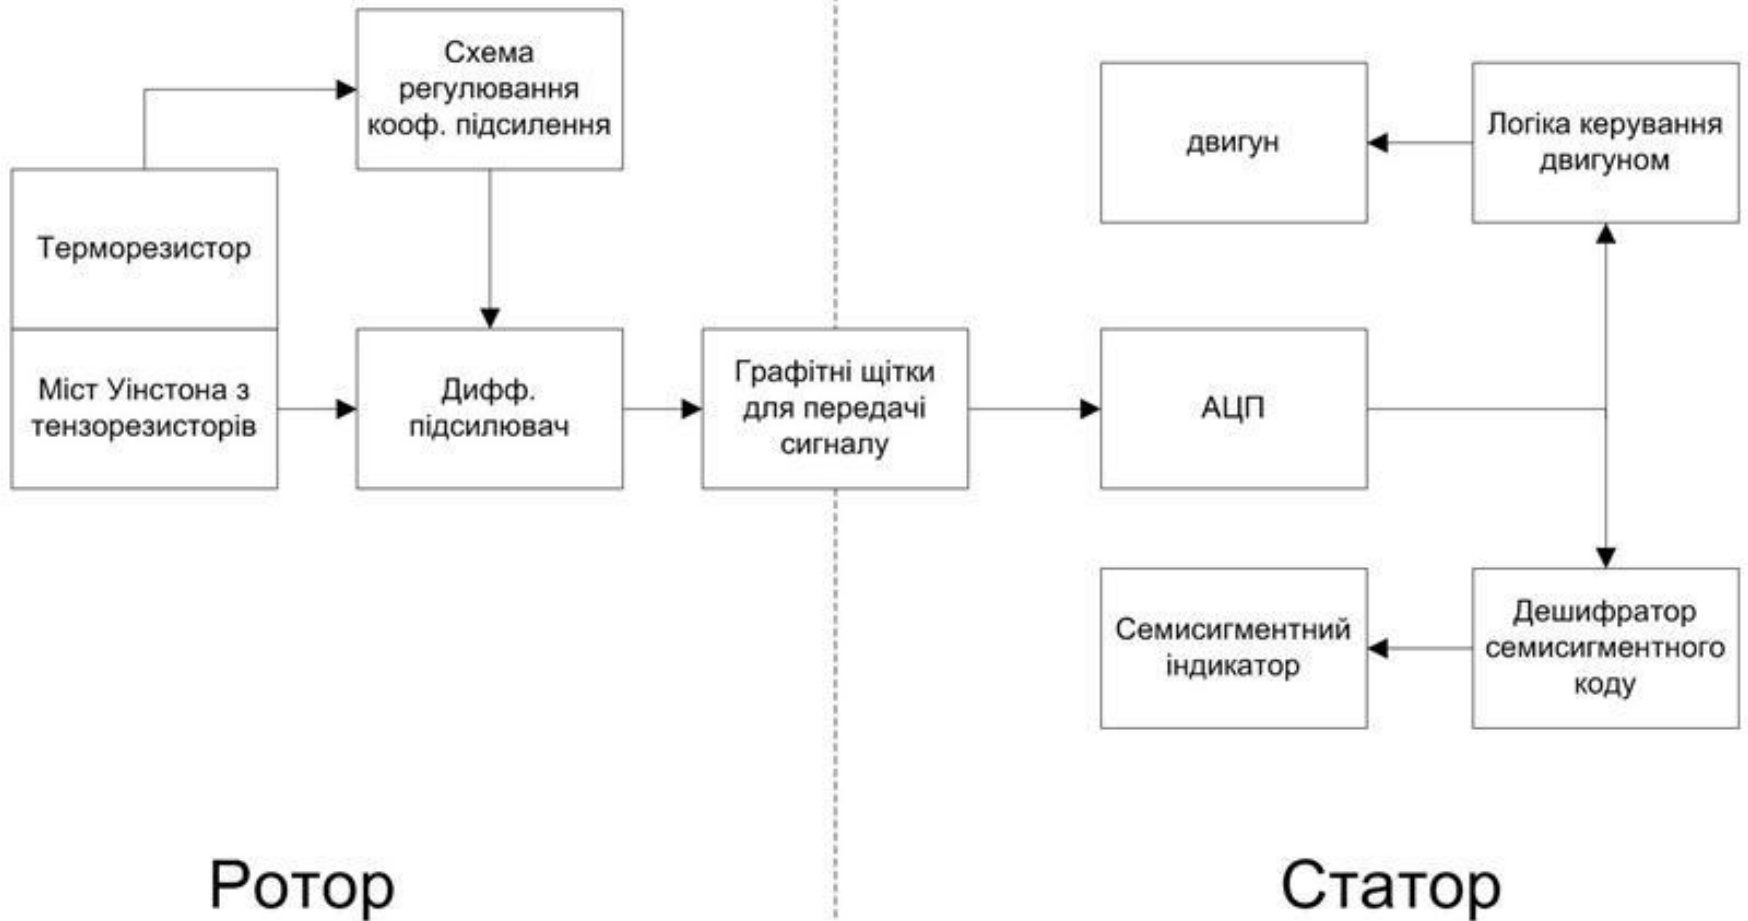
Схема регулювання кооф. підсилення

Терморезистор

Міст Уінстона з тензорезисторів

Дифф. підсилювач

Графітні щітки для передачі сигналу

двигун

Логіка керування двигуном

АЦП

Семисигментний індикатор

Дешифратор семисигментного коду

Ротор

Статор